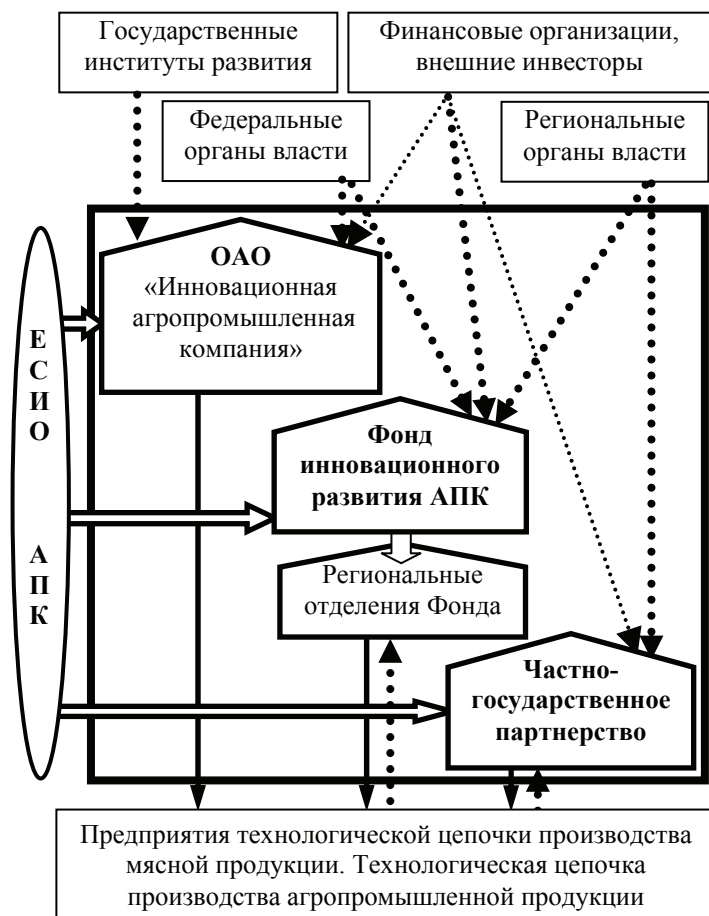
Государственные институты развития

Финансовые организации, внешние инвесторы

Федеральные органы власти

Региональные органы власти

ЕСИО АПК

ОАО «Инновационная агропромышленная компания»

Фонд инновационного развития АПК

Региональные отделения Фонда

Частно-государственное партнерство

Предприятия технологической цепочки производства мясной продукции. Технологическая цепочка производства агропромышленной продукции